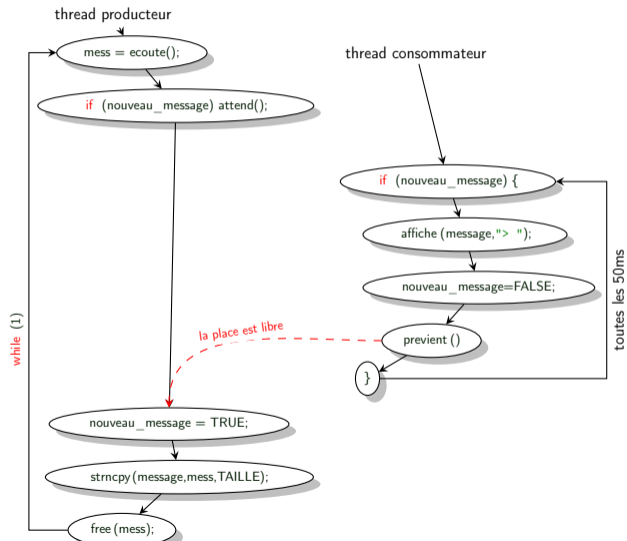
thread producteur

mess = ecoute();

if (nouveau_message) attend();

while (1)

thread consommateur

if (nouveau_message) {

affiche (message,"> ");

nouveau_message=FALSE;

previent ()

}

toutes les 50ms

la place est libre

nouveau_message = TRUE;

strncpy (message,mess,TAILLE);

free (mess);